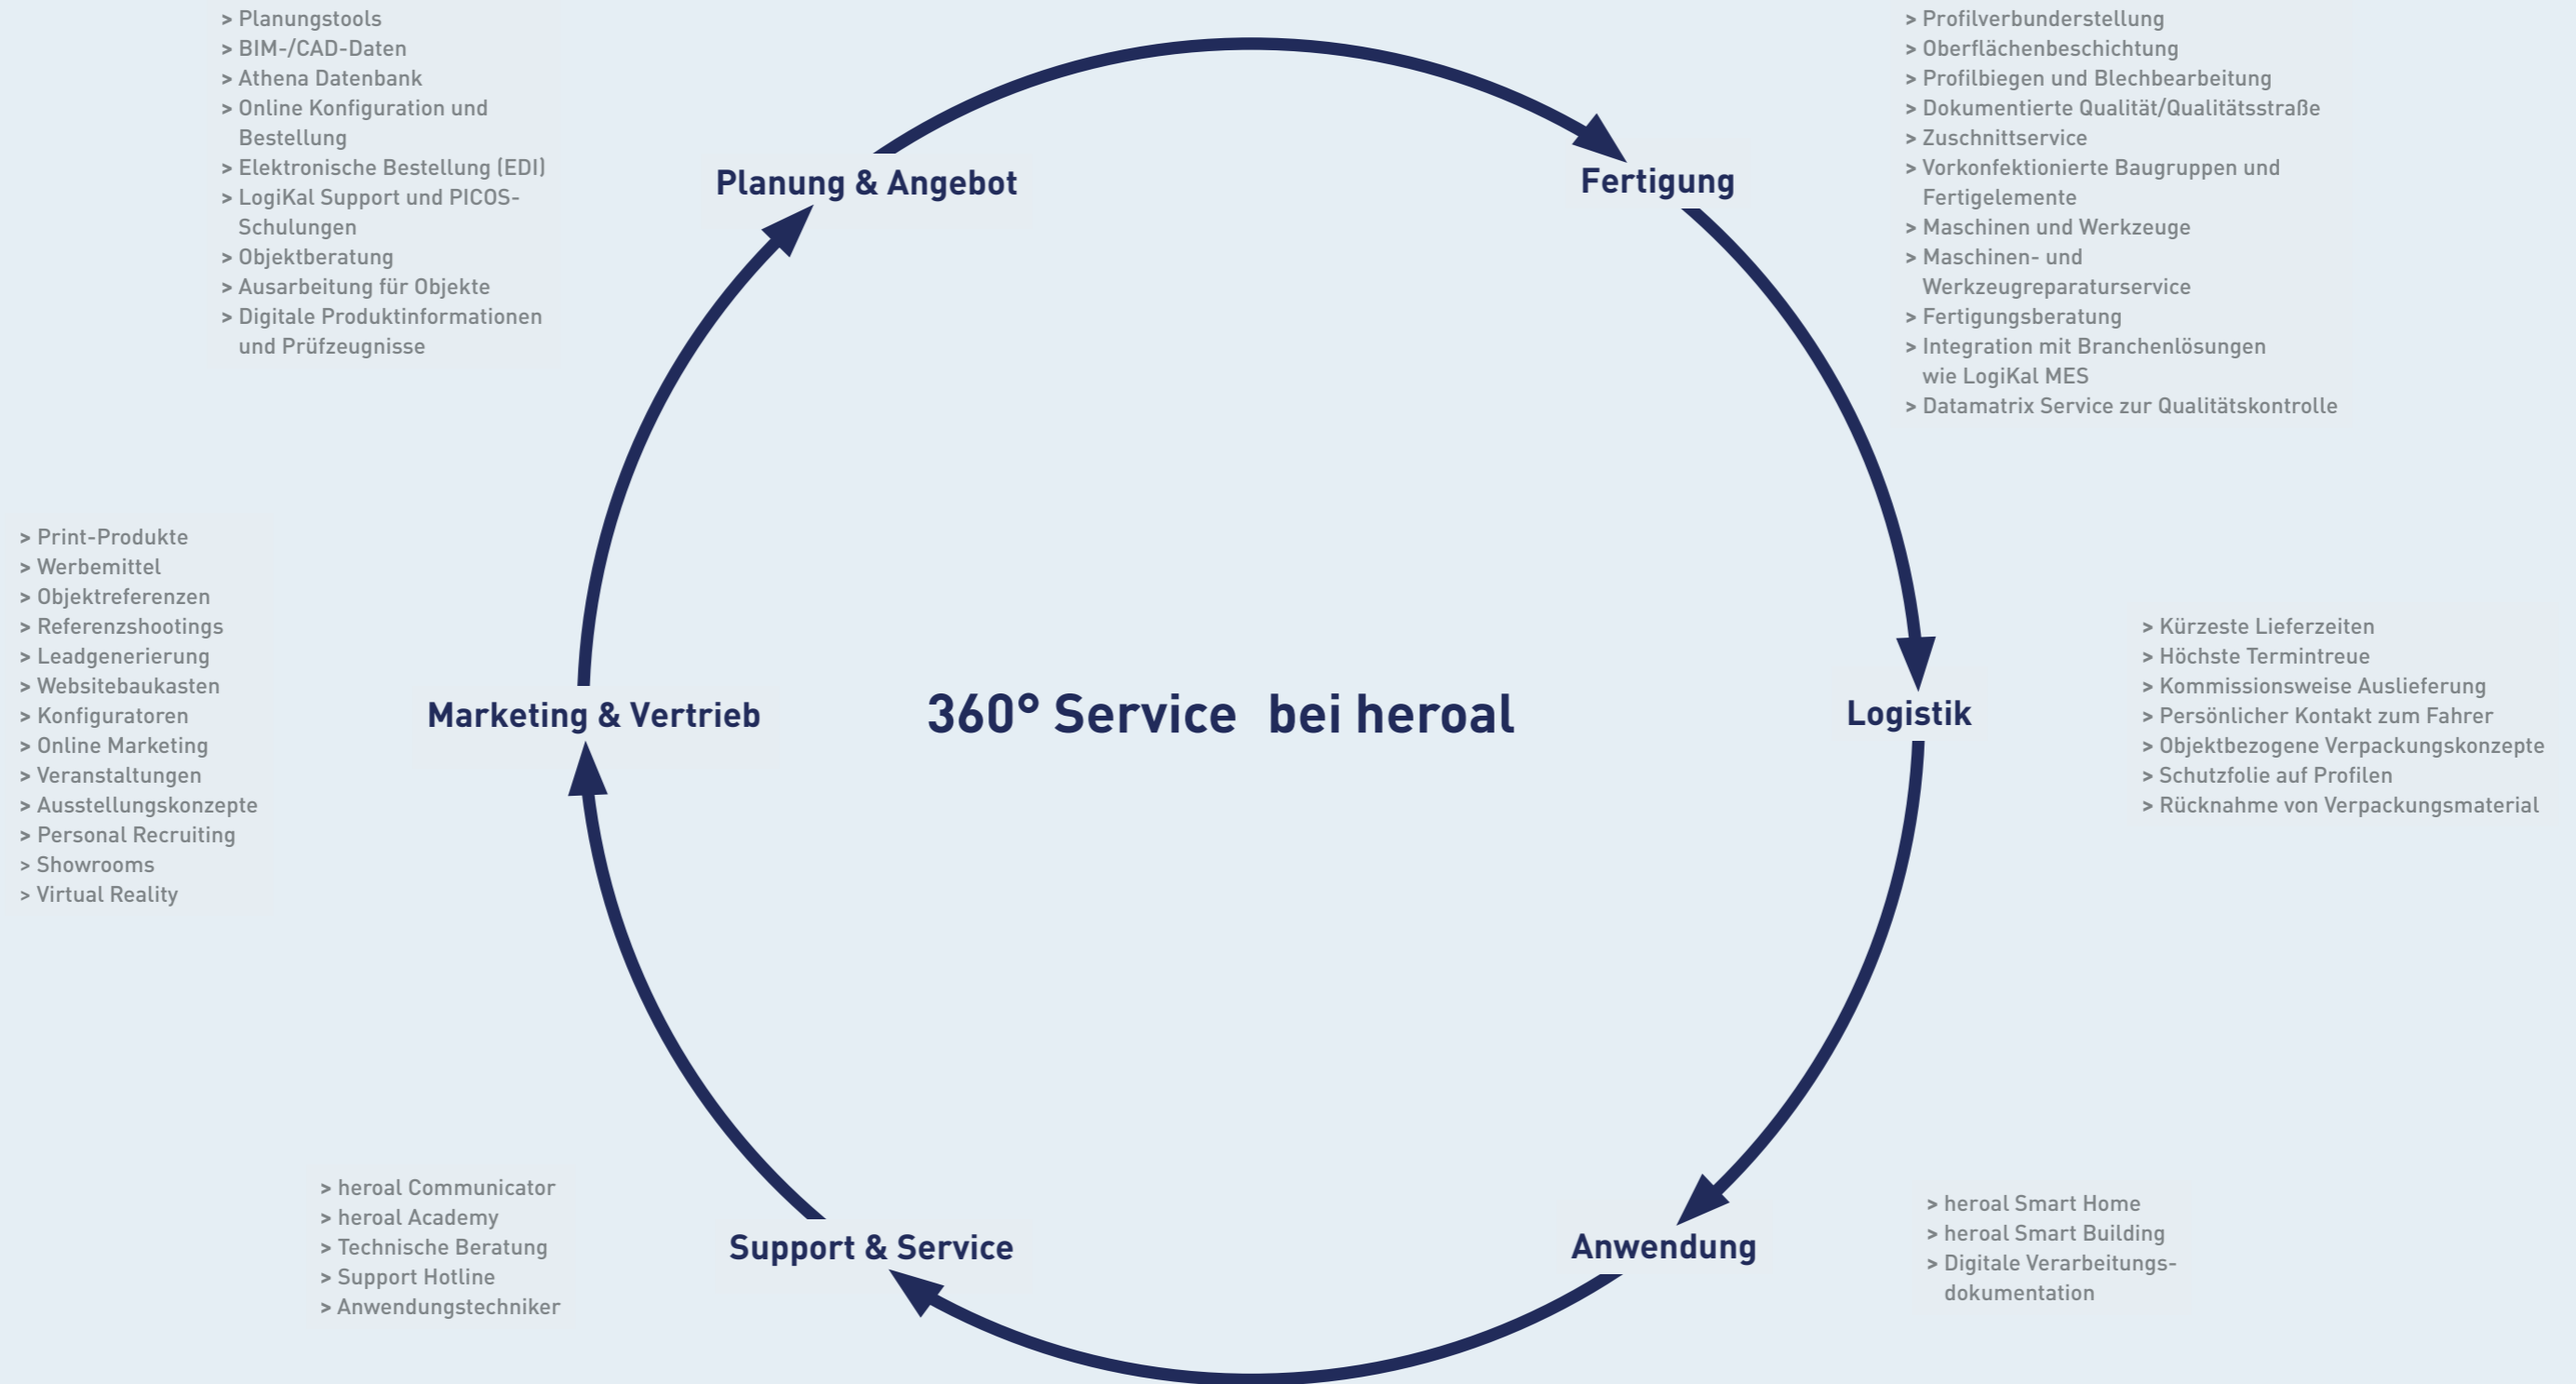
> Planungstools
> BIM-/CAD-Daten
> Athena Datenbank
> Online Konfiguration und Bestellung
> Elektronische Bestellung (EDI)
> LogiKal Support und PICOS-Schulungen
> Objektberatung
> Ausarbeitung für Objekte
> Digitale Produktinformationen und Prüfzeugnisse

Planung & Angebot

> Profilverbunderstellung
> Oberflächenbeschichtung
> Profilbiegen und Blechbearbeitung
> Dokumentierte Qualität/Qualitätsstraße
> Zuschnittservice
> Vorkonfektionierte Baugruppen und Fertigelemente
> Maschinen und Werkzeuge
> Maschinen- und Werkzeugreparaturservice
> Fertigungsberatung
> Integration mit Branchenlösungen wie LogiKal MES
> Datamatrix Service zur Qualitätskontrolle

Fertigung

> Print-Produkte
> Werbemittel
> Objektreferenzen
> Referenzshootings
> Leadgenerierung
> Websitebaukasten
> Konfiguratoren
> Online Marketing
> Veranstaltungen
> Ausstellungskonzepte
> Personal Recruiting
> Showrooms
> Virtual Reality

Marketing & Vertrieb

360° Service bei heroal

Logistik

> Kürzeste Lieferzeiten
> Höchste Termintreue
> Kommissionsweise Auslieferung
> Persönlicher Kontakt zum Fahrer
> Objektbezogene Verpackungskonzepte
> Schutzfolie auf Profilen
> Rücknahme von Verpackungsmaterial

> heroal Communicator
> heroal Academy
> Technische Beratung
> Support Hotline
> Anwendungstechniker

Support & Service

Anwendung

> heroal Smart Home
> heroal Smart Building
> Digitale Verarbeitungsdokumentation